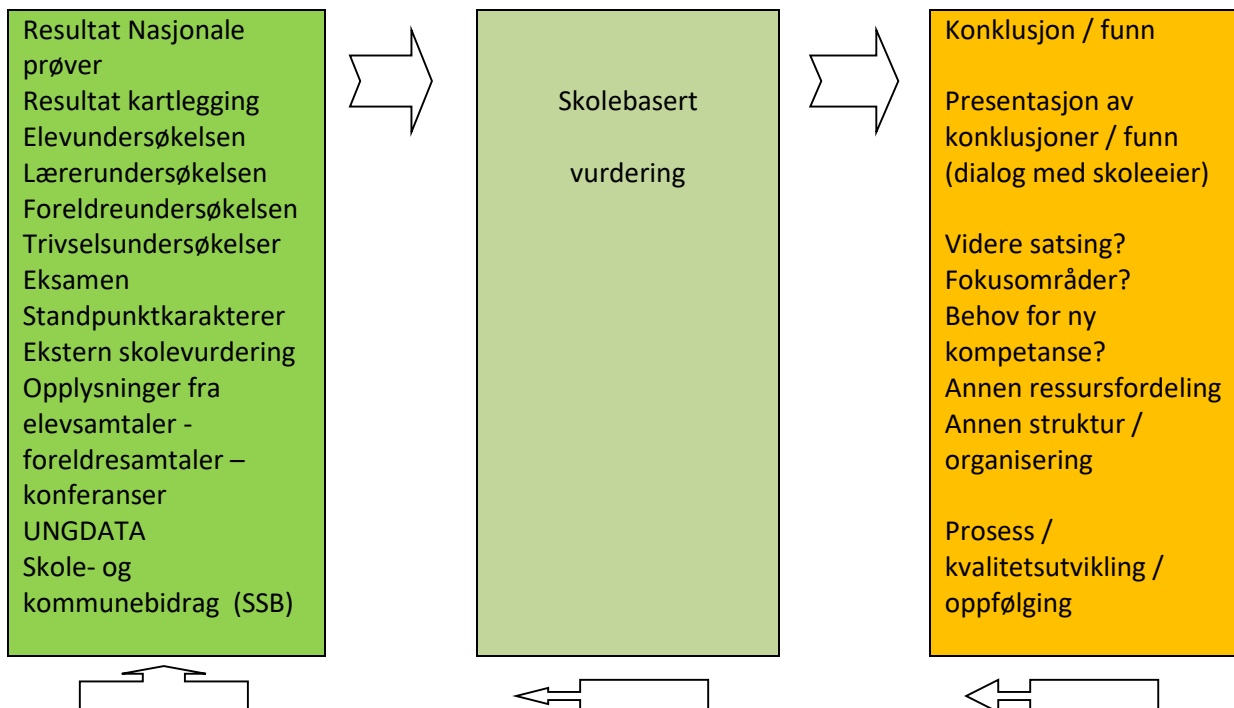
Resultat Nasjonale prøver
Resultat kartlegging
Elevundersøkelsen
Lærerundersøkelsen
Foreldreundersøkelsen
Trivselsundersøkelser
Eksamen
Standpunktkarakterer
Ekstern skolevurdering
Opplysninger fra elevsamtaler - foreldresamtaler – konferanser
UNGDATA
Skole- og kommunebidrag (SSB)

Skolebasert

vurdering

Konklusjon / funn

Presentasjon av konklusjoner / funn (dialog med skoleeier)

Videre satsing?
Fokusområder?
Behov for ny kompetanse?
Annen ressursfordeling
Annen struktur / organisering

Prosess / kvalitetsutvikling / oppfølging